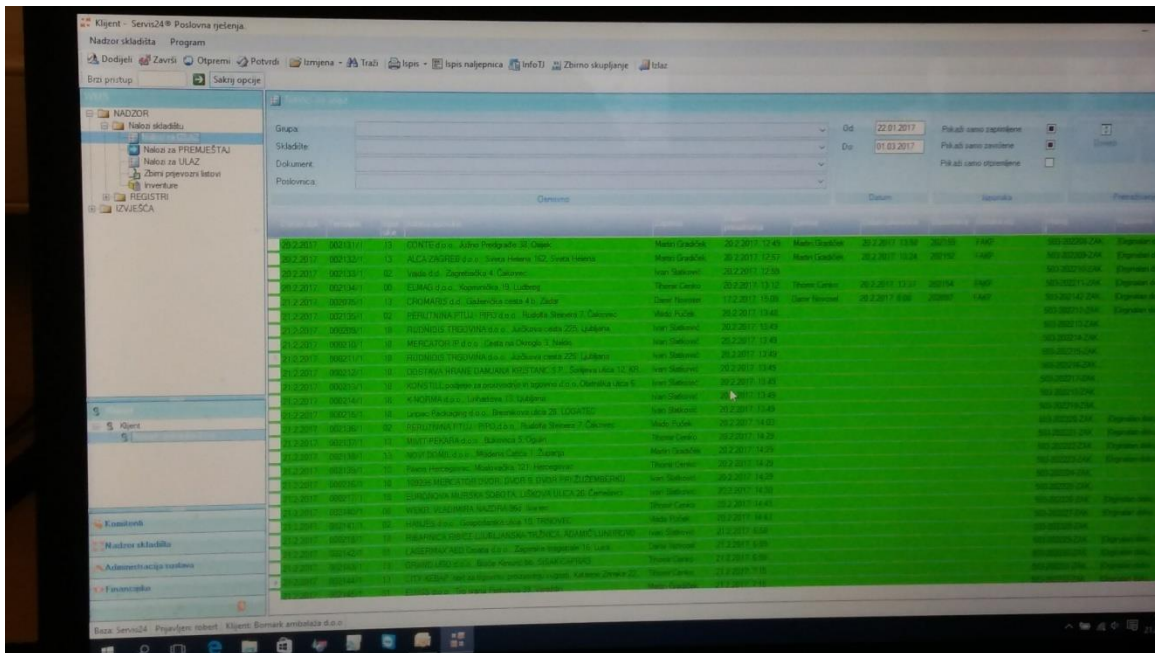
Klijent - Servis24® Poslovna rješenja

Nadzor skladišta Program

Dodijeli Završi Otpremi Potvrdi Izmjena Traži Ispis Ispis naljepnica InfoTI Zbirno skupljanje Izlaz

Brzi pristup Sakrij opcije

NADZOR
Nalozi skladištu
Nalozi za PREMJEŠTAJ
Nalozi za ULAZ
Zbirni prijevozni listovi
Inventure
REGISTRI
IZVJEŠĆA

Grupa
Skladište
Dokument
Poslovnica

Od 22.01.2017
Do 01.03.2017

Prikaži samo zaprimljene
Prikaži samo završene
Prikaži samo otpremljene

Osnovno
Datum
Isporuka

| | | | | | | | | | |
|---|---|---|---|---|---|---|---|---|---|
| 20.2.2017 | 002131/1 | 13 | CONTE d.o.o., Južno Predgrađe 30, Osijek | Marko Gradiček | 20.2.2017 12:49 | Marko Gradiček | 20.2.2017 13:50 | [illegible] | FAKP |
| 20.2.2017 | 002132/1 | 13 | ALCA ZAGREB d.o.o., Sveta Helena 162, Sveta Helena | Marko Gradiček | 20.2.2017 12:57 | Marko Gradiček | 20.2.2017 13:24 | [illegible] | FAKP |
| 20.2.2017 | 002133/1 | 02 | Vindija d.d., Zagrebačka 4, Čakovec | Ivan Stažković | 20.2.2017 12:59 | | | | |
| 20.2.2017 | 002134/1 | 00 | ELMAG d.o.o., Koprivnička 10, Ludbreg | Tihomir Cerina | 20.2.2017 13:12 | Tihomir Cerina | 20.2.2017 13:31 | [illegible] | EMP |
| 21.2.2017 | 002035/1 | 13 | CROMARIS d.d., Gaženička cesta 4 b, Zadar | Damir Novinec | 17.2.2017 15:08 | Damir Novinec | 20.2.2017 8:00 | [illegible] | FAKP |
| 21.2.2017 | 002136/1 | 02 | PERUTNINA PTUJ - PIPO d.o.o., Ruđera Boškovića 7, Čakovec | Mladen Požek | 20.2.2017 13:40 | | | | |
| 21.2.2017 | 002009/1 | 16 | RUDNIDIS TRGOVINA d.o.o., Jurčkova cesta 225, Ljubljana | Ivan Stažković | 20.2.2017 13:43 | | | | |
| 21.2.2017 | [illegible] | 16 | MERCATOR-S d.o.o., Cesta na Okroglo 7, Naklo | Ivan Stažković | 20.2.2017 13:43 | | | | |
| 21.2.2017 | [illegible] | 16 | RUDNIDIS TRGOVINA d.o.o., Jurčkova cesta 225, Ljubljana | Ivan Stažković | 20.2.2017 13:43 | | | | |
| 21.2.2017 | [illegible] | 13 | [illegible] | Ivan Stažković | 20.2.2017 13:43 | | | | |